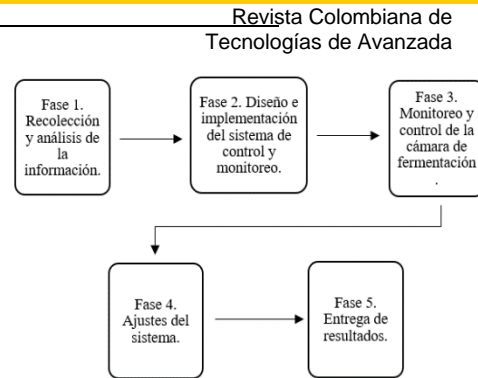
Revista Colombiana de Tecnologías de Avanzada

Fase 1. Recolección y análisis de la información.

Fase 2. Diseño e implementación del sistema de control y monitoreo.

Fase 3. Monitoreo y control de la cámara de fermentación .

Fase 4. Ajustes del sistema.

Fase 5. Entrega de resultados.